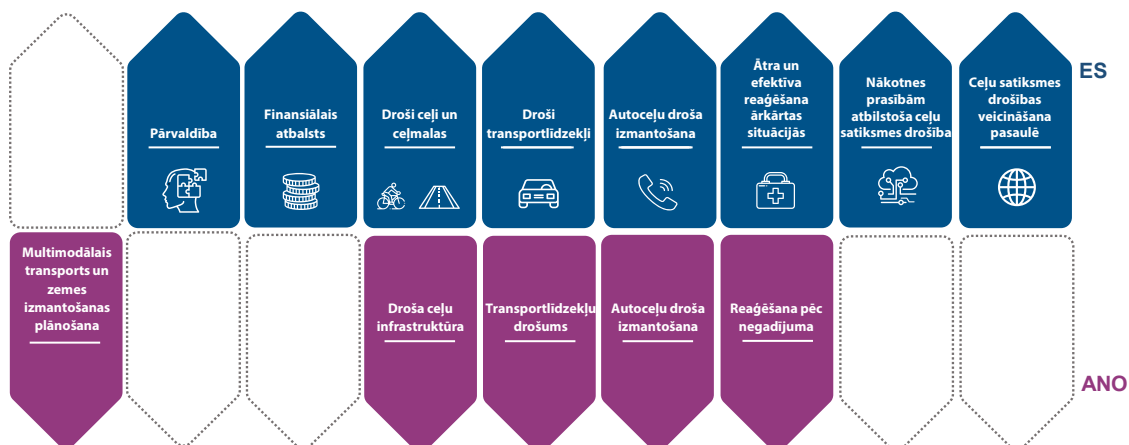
Pārvaldība

Finansiālais atbalsts

Droši ceļi un ceļmalas

Droši transportlīdzekļi

Autoceļu droša izmantošana

Ātra un efektīva reaģēšana ārkārtas situācijās

Nākotnes prasībām atbilstoša ceļu satiksmes drošība

Ceļu satiksmes drošības veicināšana pasaulē

ES

Multimodālais transports un zemes izmantošanas plānošana

Droša ceļu infrastruktūra

Transportlīdzekļu drošums

Autoceļu droša izmantošana

Reaģēšana pēc negadījuma

ANO